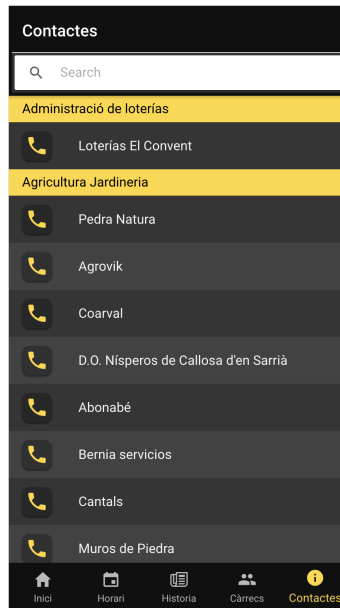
Contactes

Search

Administració de loterías

Loterías El Convent

Agricultura Jardineria

Pedra Natura

Agrovik

Coarval

D.O. Nísperos de Callosa d'en Sarrià

Abonabé

Bernia servicios

Cantals

Muros de Piedra

Inici
Horari
Historia
Càrrecs
Contactes